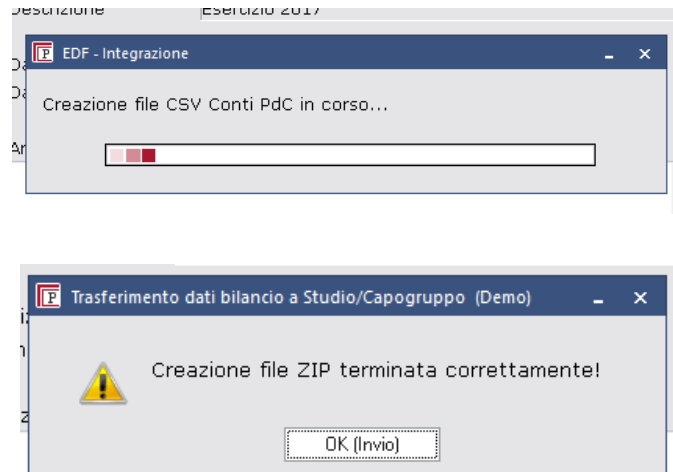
Descrizione Esercizio 2017

Da
Da
An

EDF - Integrazione

Creazione file CSV Conti PdC in corso...

Trasferimento dati bilancio a Studio/Capogruppo (Demo)

Creazione file ZIP terminata correttamente!

OK (Invio)